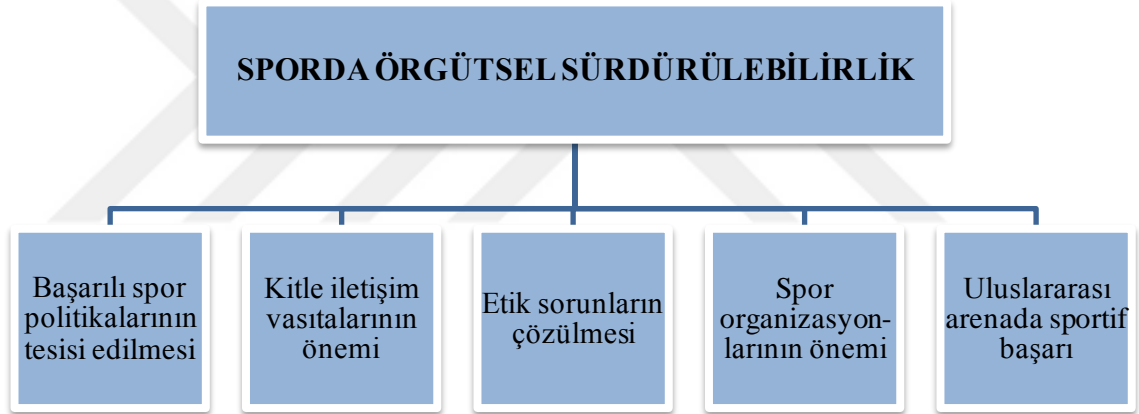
SPORDA ÖRGÜTSEL SÜRDÜRÜLEBİLİRLİK

Başarılı spor politikalarının tesisi edilmesi

Kitle iletişim vasıtalarının önemi

Etik sorunların çözülmesi

Spor organizasyonlarının önemi

Uluslararası arenada sportif başarı